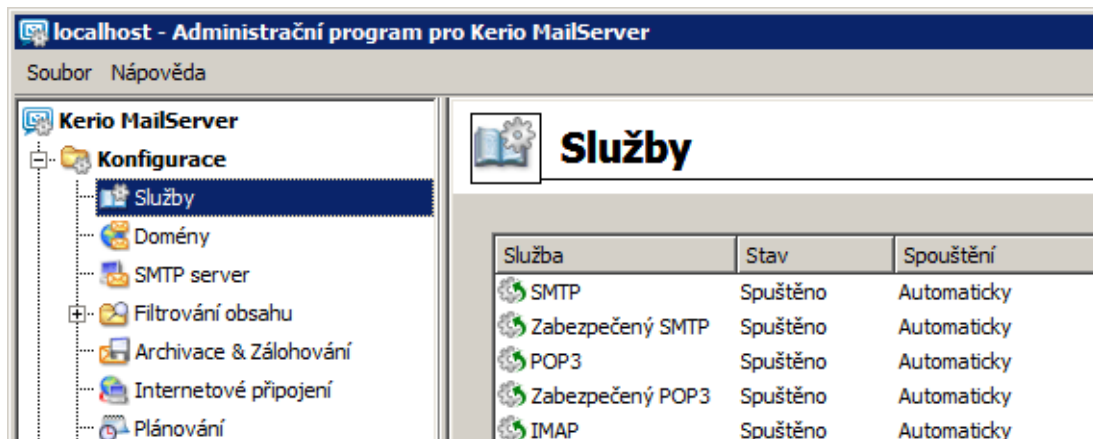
localhost - Administrační program pro Kerio MailServer

Soubor Nápověda

Kerio MailServer
Konfigurace
Služby
Domény
SMTP server
Filtrování obsahu
Archivace & Zálohování
Internetové připojení
Plánování

Služby

| Služba | Stav | Spouštění |
|---|---|---|
| SMTP | Spuštěno | Automaticky |
| Zabezpečený SMTP | Spuštěno | Automaticky |
| POP3 | Spuštěno | Automaticky |
| Zabezpečený POP3 | Spuštěno | Automaticky |
| IMAP | Spuštěno | Automaticky |